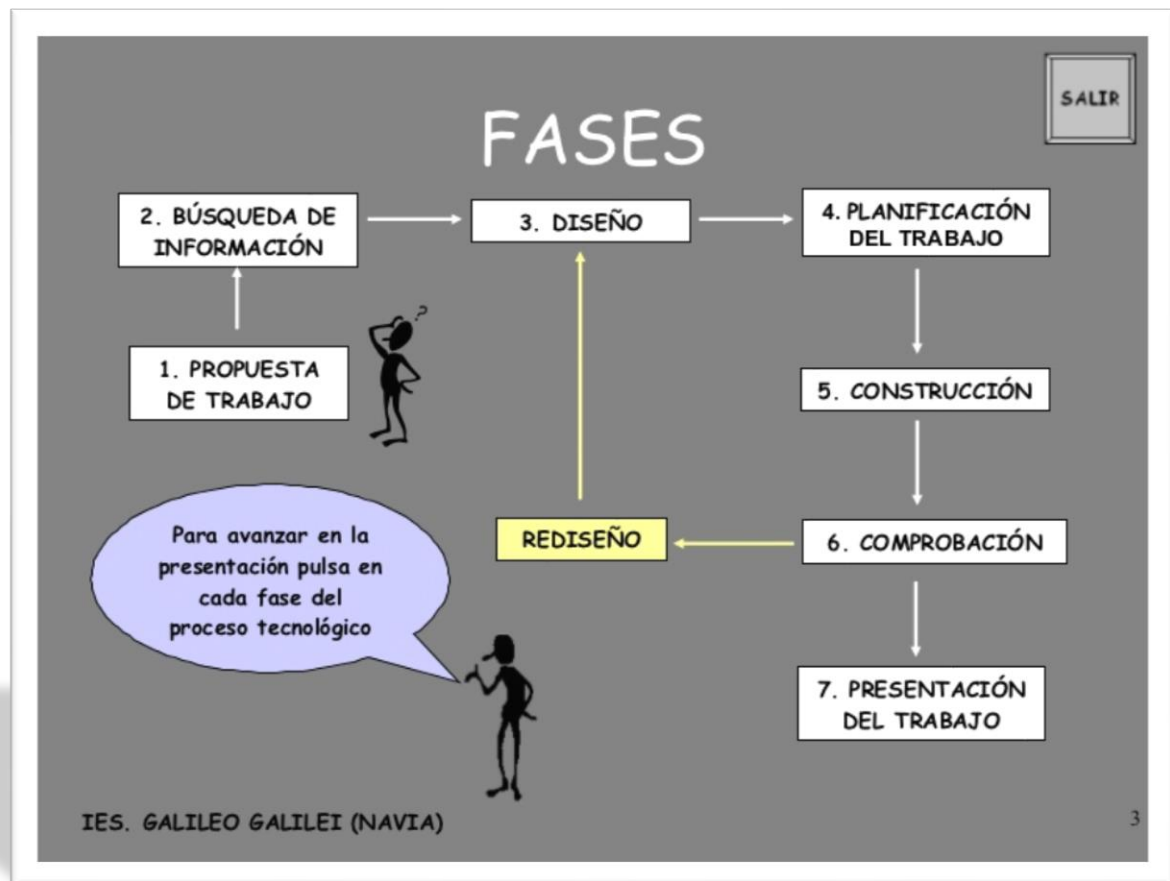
SALIR

FASES

2. BÚSQUEDA DE INFORMACIÓN

3. DISEÑO

4. PLANIFICACIÓN DEL TRABAJO

1. PROPUESTA DE TRABAJO

5. CONSTRUCCIÓN

REDISEÑO

6. COMPROBACIÓN

Para avanzar en la presentación pulsa en cada fase del proceso tecnológico

7. PRESENTACIÓN DEL TRABAJO

IES. GALILEO GALILEI (NAVIA)

3